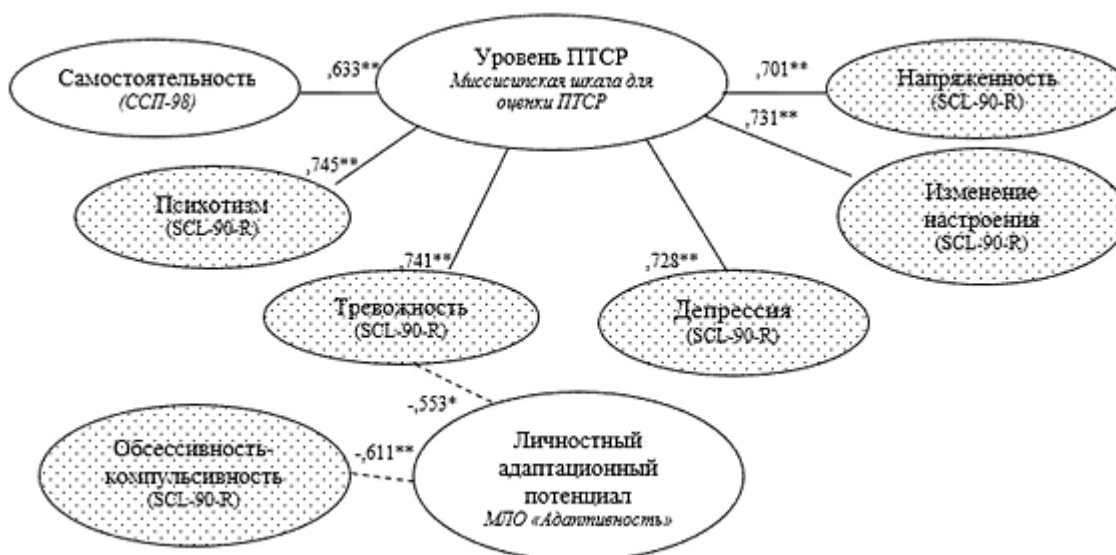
Уровень ПТСР
Миссисипская шкала для оценки ПТСР

Самостоятельность
(ССП-98)

,633**

,701**

Напряженность
(SCL-90-R)

,731**

,745**

Психотизм
(SCL-90-R)

Изменение настроения
(SCL-90-R)

,741**

,728**

Тревожность
(SCL-90-R)

Депрессия
(SCL-90-R)

-,553*

Обсессивность-компульсивность
(SCL-90-R)

-,611**

Личностный адаптационный потенциал
МЛО «Адаптивность»